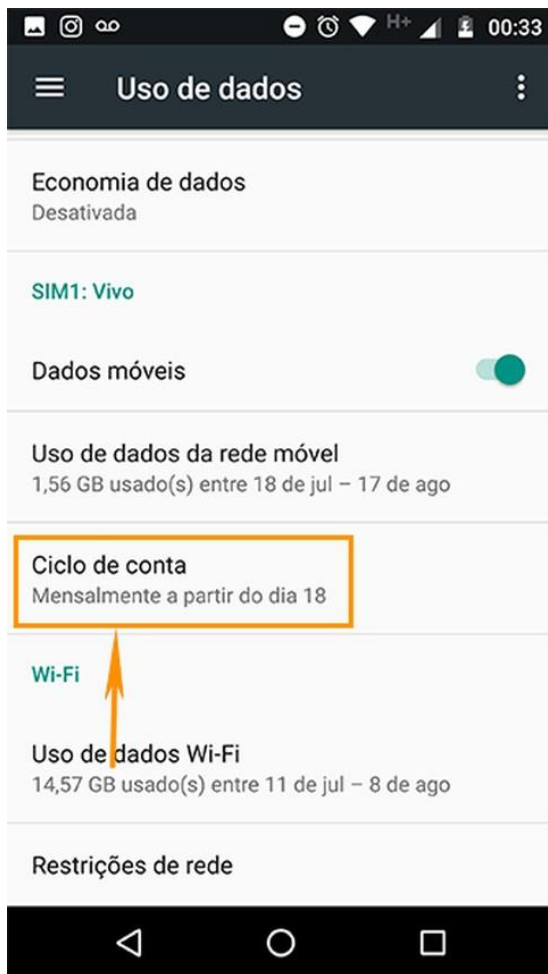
H+ 00:33

Uso de dados

Economia de dados
Desativada

SIM1: Vivo

Dados móveis

Uso de dados da rede móvel
1,56 GB usado(s) entre 18 de jul – 17 de ago

Ciclo de conta
Mensalmente a partir do dia 18

Wi-Fi

Uso de dados Wi-Fi
14,57 GB usado(s) entre 11 de jul – 8 de ago

Restrições de rede